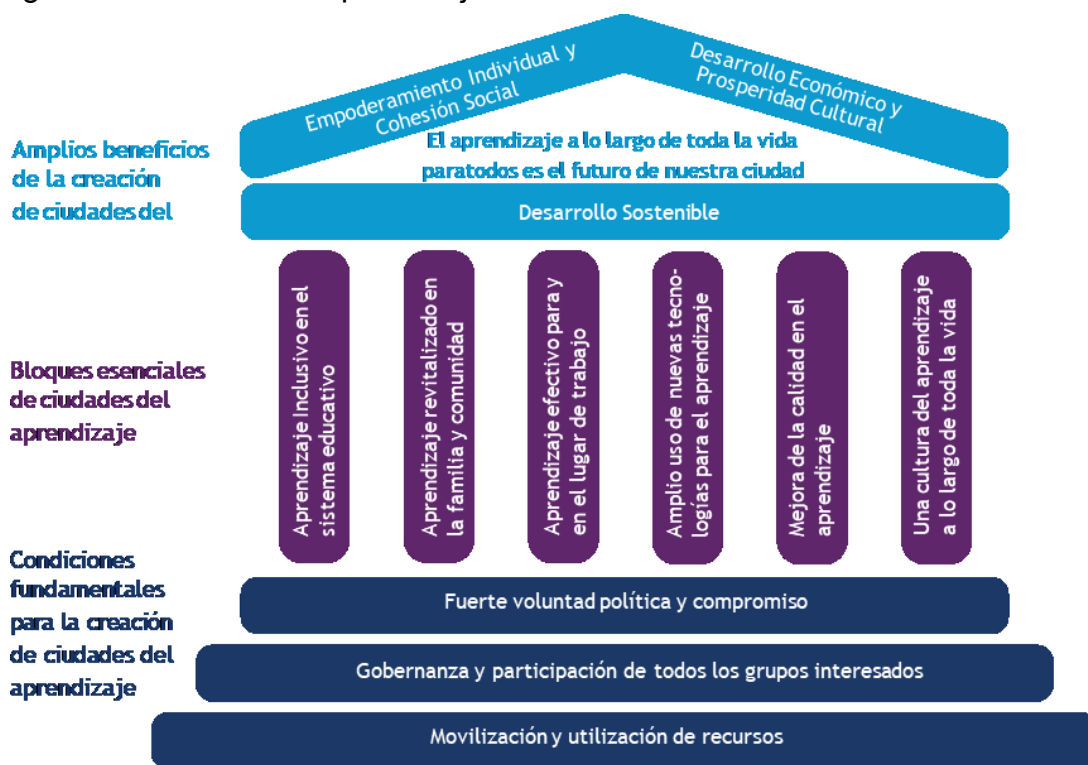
Empoderamiento Individual y Cohesión Social

Desarrollo Económico y Prosperidad Cultural

Amplios beneficios de la creación de ciudades del

El aprendizaje a lo largo de toda la vida paratodos es el futuro de nuestra ciudad

Desarrollo Sostenible

Bloques esenciales de ciudades del aprendizaje

Aprendizaje Inclusivo en el sistema educativo

Aprendizaje revitalizado en la familia y comunidad

Aprendizaje efectivo para y en el lugar de trabajo

Amplio uso de nuevas tecnologías para el aprendizaje

Mejora de la calidad en el aprendizaje

Una cultura del aprendizaje a lo largo de toda la vida

Condiciones fundamentales para la creación de ciudades del aprendizaje

Fuerte voluntad política y compromiso

Gobernanza y participación de todos los grupos interesados

Movilización y utilización de recursos